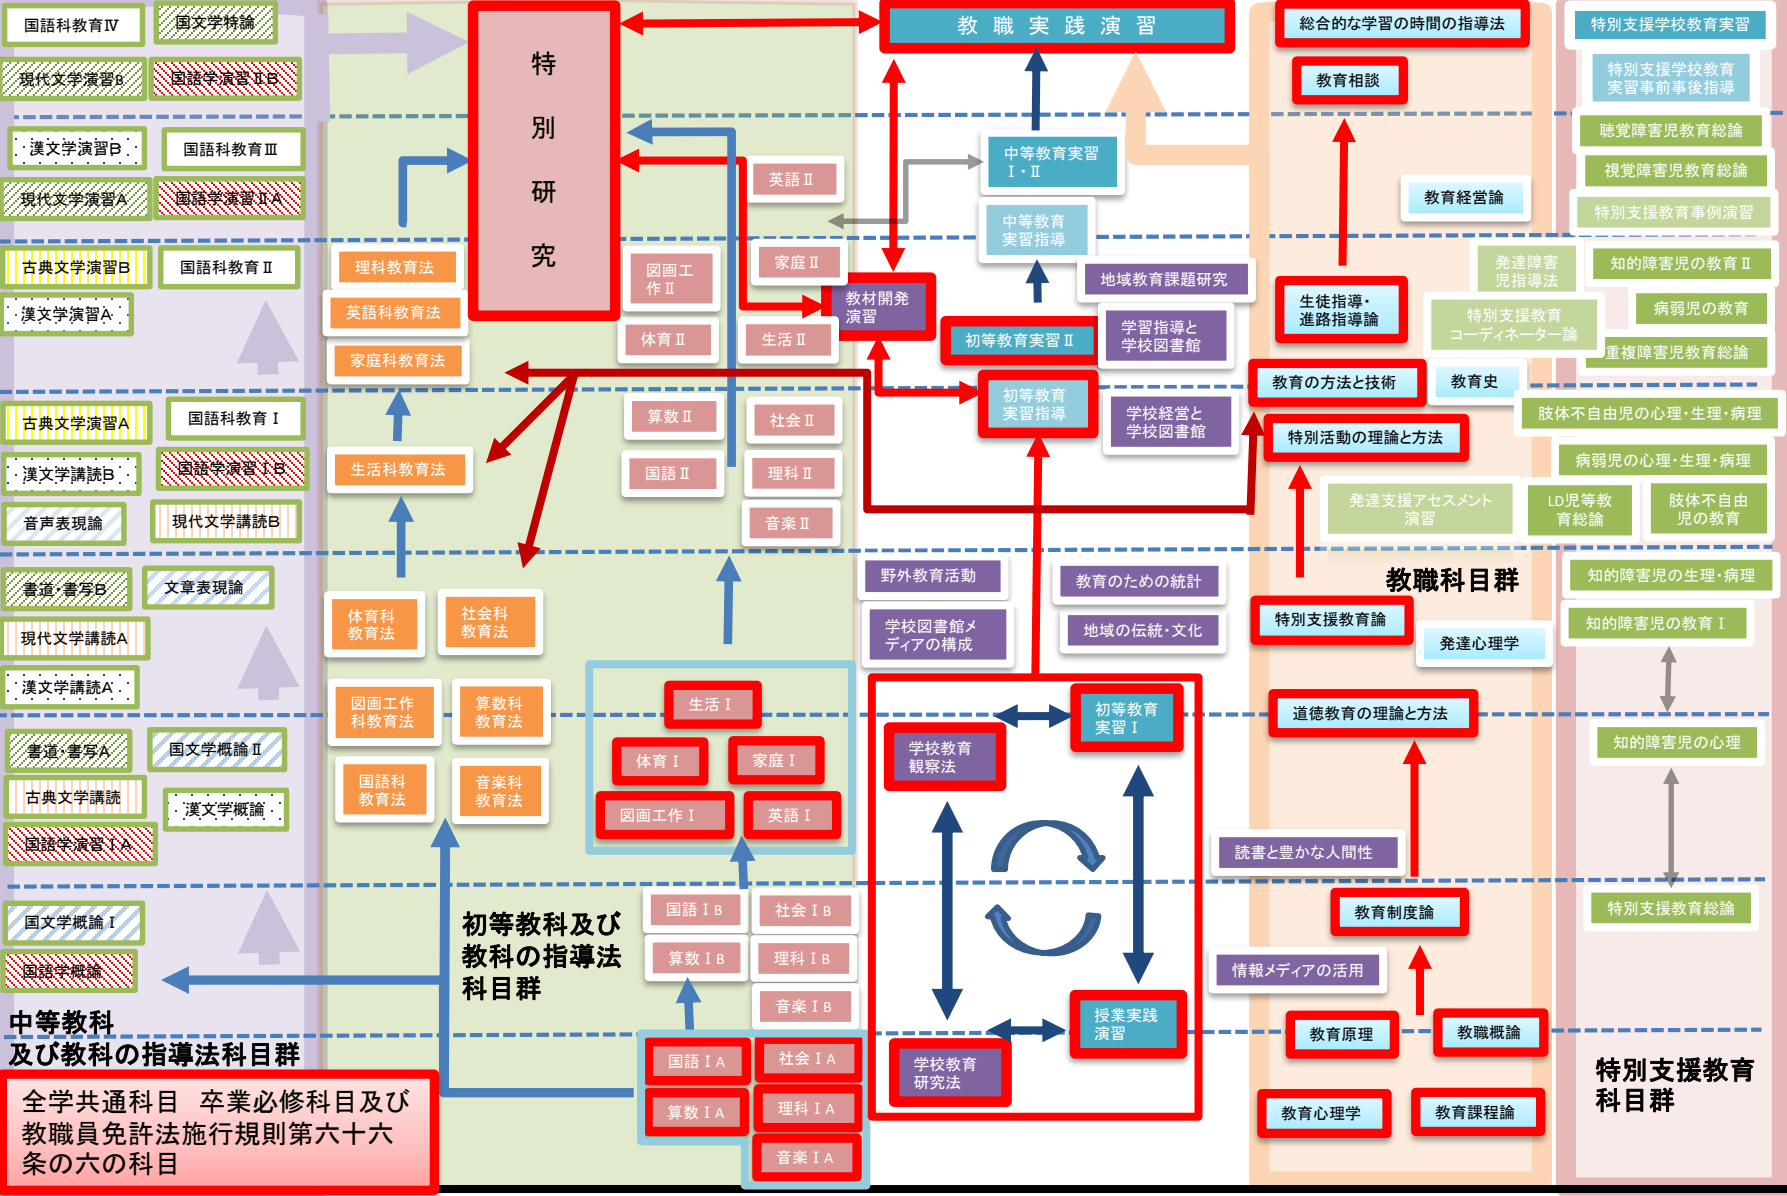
国語科教育Ⅳ
国文学特論
現代文学演習B
国語学演習ⅡB
漢文学演習B
国語科教育Ⅲ
現代文学演習A
国語学演習ⅡA
古典文学演習B
国語科教育Ⅱ
漢文学演習A
古典文学演習A
国語科教育Ⅰ
漢文学講読B
国語学演習ⅠB
音声表現論
現代文学講読B
書道・書写B
文章表現論
現代文学講読A
漢文学講読A
書道・書写A
国文学概論Ⅱ
古典文学講読
漢文学概論
国語学演習ⅠA
国文学概論Ⅰ
国語学概論

中等教科
及び教科の指導法科目群

全学共通科目　卒業必修科目及び教職員免許法施行規則第六十六条の六の科目

特
別
研
究

理科教育法
英語科教育法
家庭科教育法
生活科教育法
体育科教育法
社会科教育法
図画工作科教育法
算数科教育法
国語科教育法
音楽科教育法

英語Ⅱ
家庭Ⅱ
図画工作Ⅱ
体育Ⅱ
生活Ⅱ
算数Ⅱ
社会Ⅱ
国語Ⅱ
理科Ⅱ
音楽Ⅱ

生活Ⅰ
体育Ⅰ
家庭Ⅰ
図画工作Ⅰ
英語Ⅰ

国語ⅠB
社会ⅠB
算数ⅠB
理科ⅠB
音楽ⅠB
国語ⅠA
社会ⅠA
算数ⅠA
理科ⅠA
音楽ⅠA

初等教科及び教科の指導法科目群

教職実践演習
中等教育実習Ⅰ・Ⅱ
中等教育実習指導
教材開発演習
地域教育課題研究
初等教育実習Ⅱ
学習指導と学校図書館
初等教育実習指導
学校経営と学校図書館
野外教育活動
教育のための統計
学校図書館メディアの構成
地域の伝統・文化
初等教育実習Ⅰ
学校教育観察法
授業実践演習
学校教育研究法

総合的な学習の時間の指導法
教育相談
教育経営論
生徒指導・進路指導論
教育の方法と技術
教育史
特別活動の理論と方法
教職科目群
特別支援教育論
発達心理学
道徳教育の理論と方法
読書と豊かな人間性
教育制度論
情報メディアの活用
教育原理
教職概論
教育心理学
教育課程論

特別支援学校教育実習
特別支援学校教育実習事前事後指導
聴覚障害児教育総論
視覚障害児教育総論
特別支援教育事例演習
発達障害児指導法
知的障害児の教育Ⅱ
特別支援教育コーディネーター論
病弱児の教育
重複障害児教育総論
肢体不自由児の心理・生理・病理
病弱児の心理・生理・病理
発達支援アセスメント演習
LD児等教育総論
肢体不自由児の教育
知的障害児の生理・病理
知的障害児の教育Ⅰ
知的障害児の心理
特別支援教育総論
特別支援教育科目群